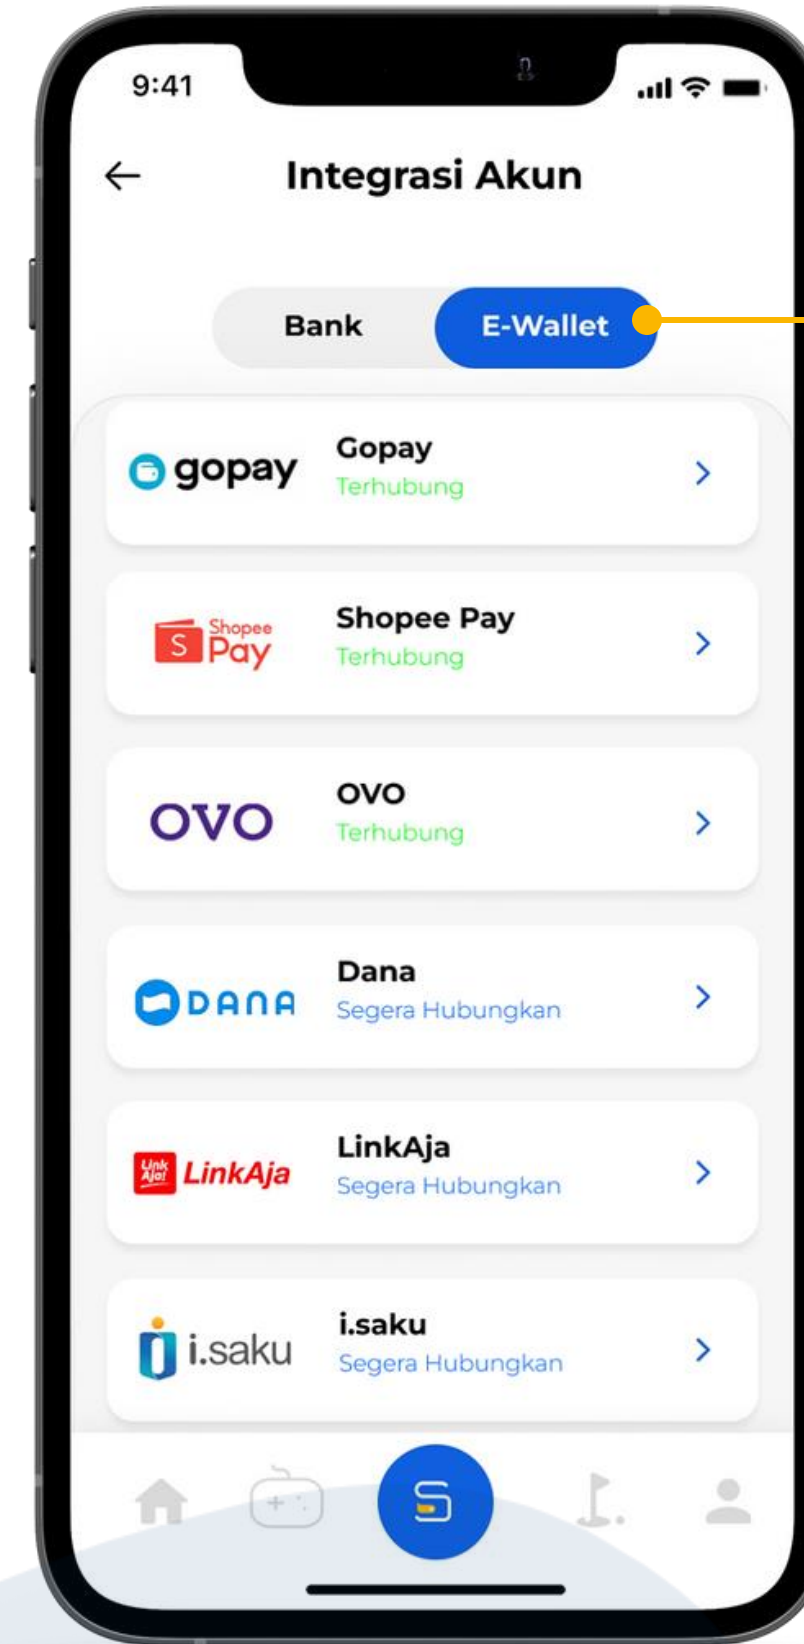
9:41

Integrasi Akun

Bank

E-Wallet

gopay

Gopay

Terhubung

Shopee Pay

Shopee Pay

Terhubung

OVO

OVO

Terhubung

DANA

Dana

Segera Hubungkan

LinkAja

LinkAja

Segera Hubungkan

i.saku

i.saku

Segera Hubungkan